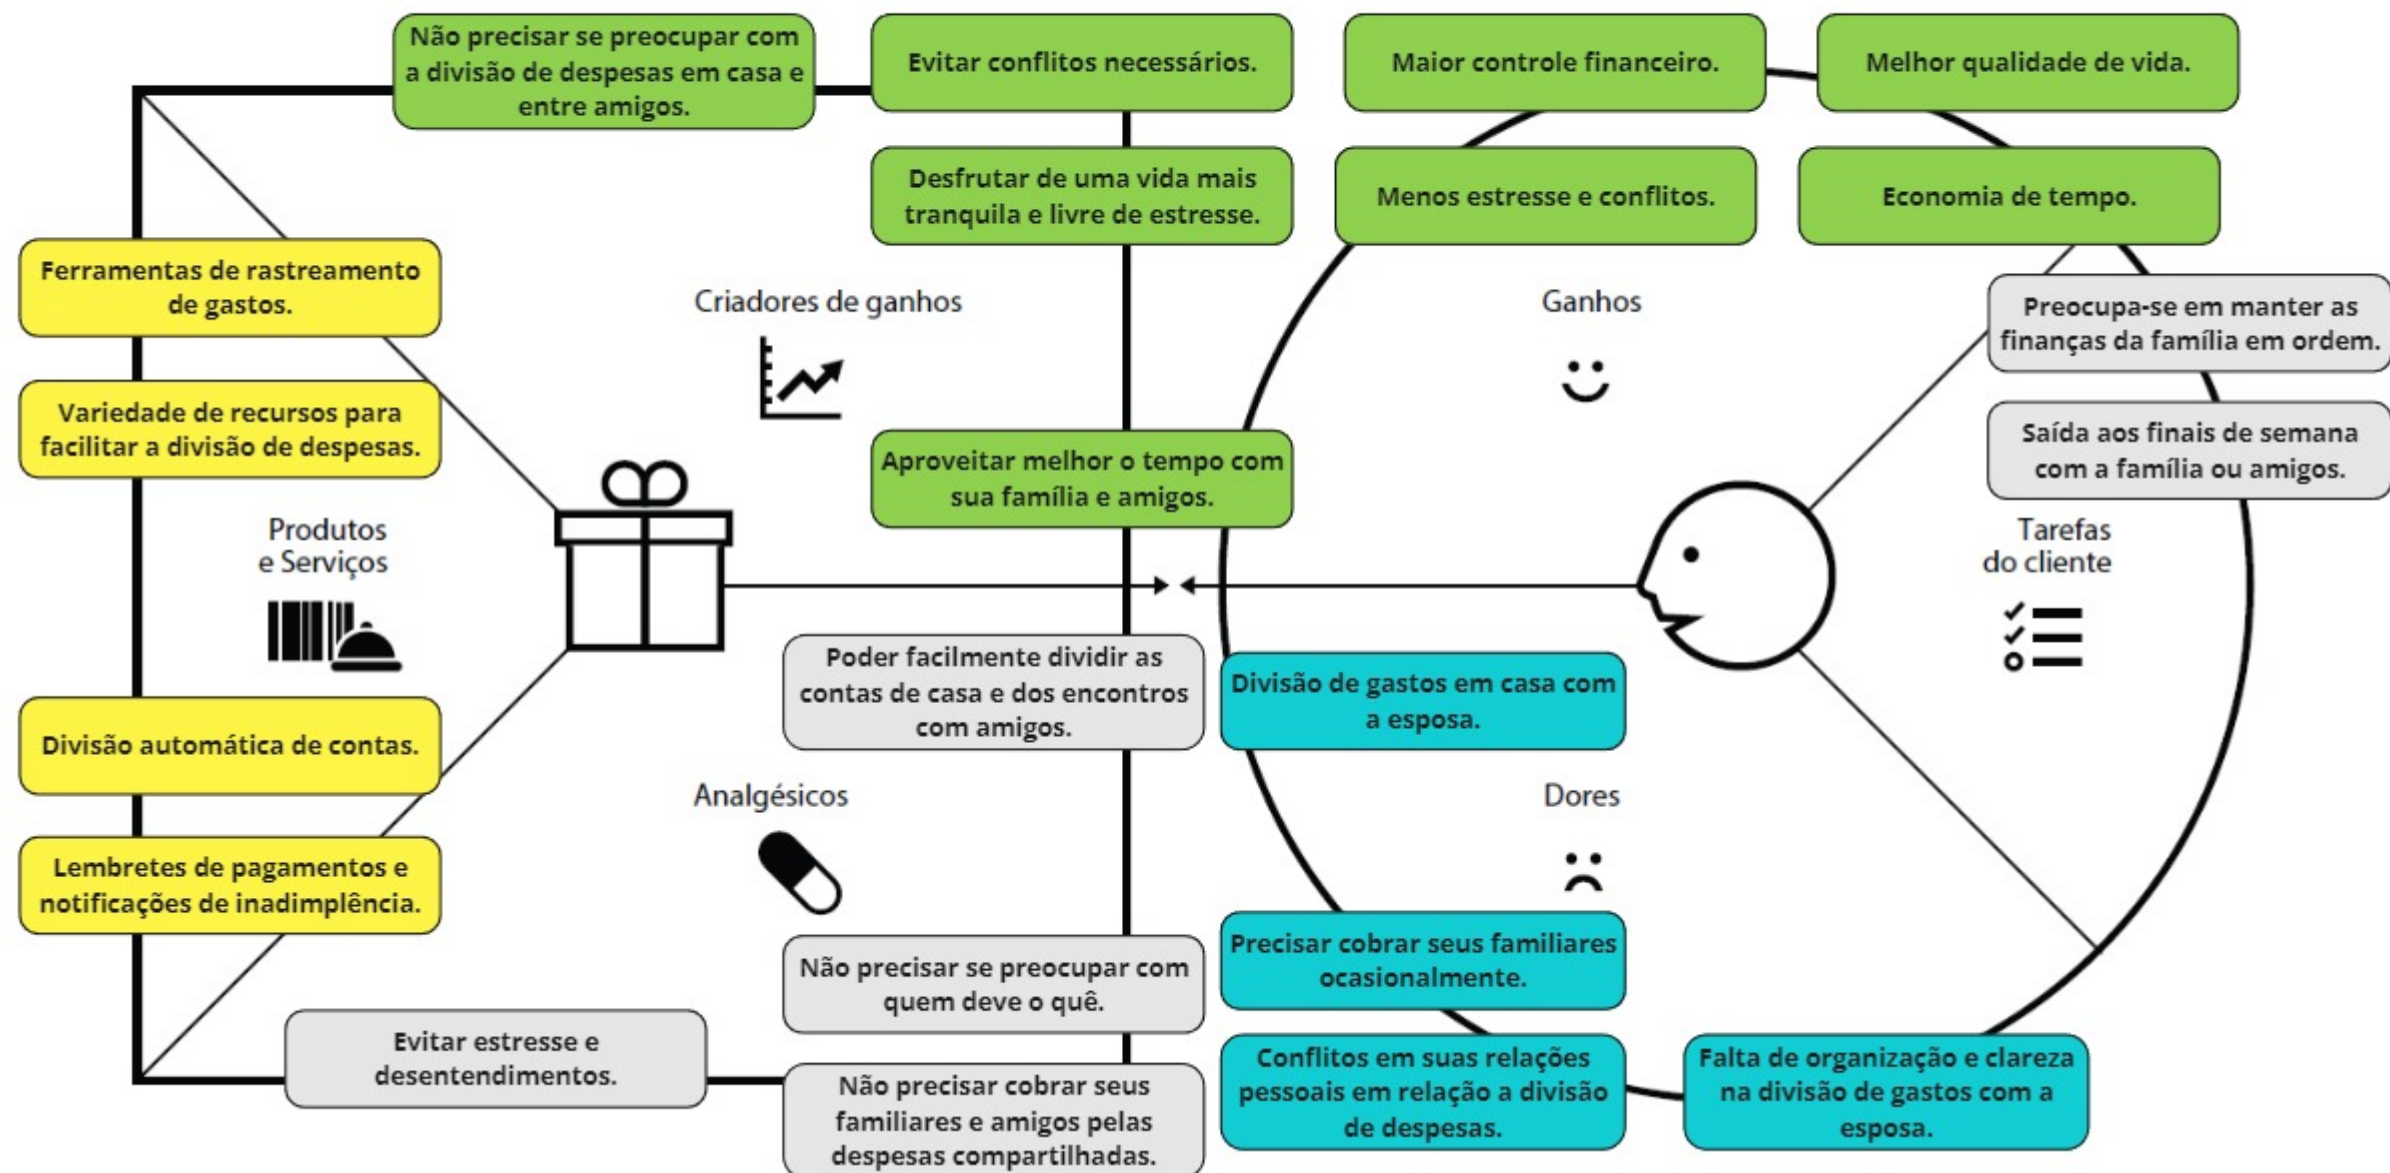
Não precisar se preocupar com a divisão de despesas em casa e entre amigos.

Evitar conflitos necessários.

Maior controle financeiro.

Melhor qualidade de vida.

Desfrutar de uma vida mais tranquila e livre de estresse.

Menos estresse e conflitos.

Economia de tempo.

Ferramentas de rastreamento de gastos.

Criadores de ganhos

Ganhos

Preocupa-se em manter as finanças da família em ordem.

Variedade de recursos para facilitar a divisão de despesas.

Aproveitar melhor o tempo com sua família e amigos.

Saída aos finais de semana com a família ou amigos.

Produtos e Serviços

Tarefas do cliente

Poder facilmente dividir as contas de casa e dos encontros com amigos.

Divisão de gastos em casa com a esposa.

Divisão automática de contas.

Analgésicos

Dores

Lembretes de pagamentos e notificações de inadimplência.

Precisar cobrar seus familiares ocasionalmente.

Não precisar se preocupar com quem deve o quê.

Evitar estresse e desentendimentos.

Conflitos em suas relações pessoais em relação a divisão de despesas.

Falta de organização e clareza na divisão de gastos com a esposa.

Não precisar cobrar seus familiares e amigos pelas despesas compartilhadas.